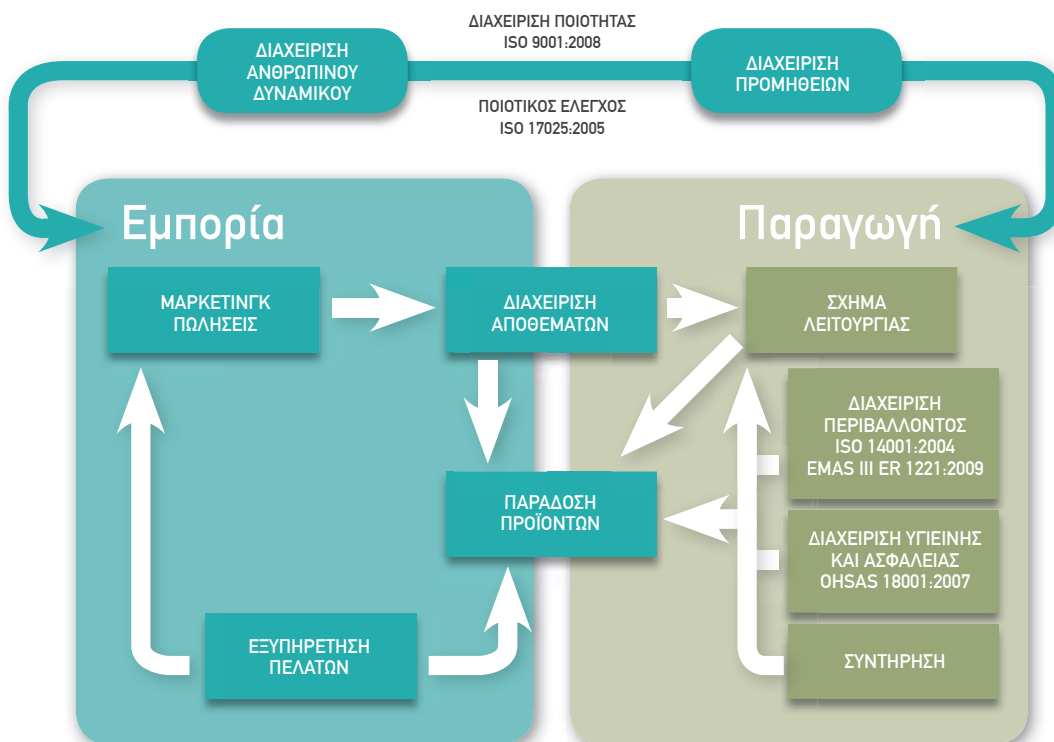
ΔΙΑΧΕΙΡΙΣΗ ΑΝΘΡΩΠΙΝΟΥ ΔΥΝΑΜΙΚΟΥ

ΔΙΑΧΕΙΡΙΣΗ ΠΟΙΟΤΗΤΑΣ
ISO 9001:2008

ΠΟΙΟΤΙΚΟΣ ΕΛΕΓΧΟΣ
ISO 17025:2005

ΔΙΑΧΕΙΡΙΣΗ ΠΡΟΜΗΘΕΙΩΝ

Εμπορία

Παραγωγή

ΜΑΡΚΕΤΙΝΓΚ ΠΩΛΗΣΕΙΣ

ΔΙΑΧΕΙΡΙΣΗ ΑΠΟΘΕΜΑΤΩΝ

ΣΧΗΜΑ ΛΕΙΤΟΥΡΓΙΑΣ

ΔΙΑΧΕΙΡΙΣΗ ΠΕΡΙΒΑΛΛΟΝΤΟΣ
ISO 14001:2004
EMAS III ER 1221:2009

ΠΑΡΑΔΟΣΗ ΠΡΟΪΟΝΤΩΝ

ΔΙΑΧΕΙΡΙΣΗ ΥΓΙΕΙΝΗΣ ΚΑΙ ΑΣΦΑΛΕΙΑΣ
OHSAS 18001:2007

ΕΞΥΠΗΡΕΤΗΣΗ ΠΕΛΑΤΩΝ

ΣΥΝΤΗΡΗΣΗ